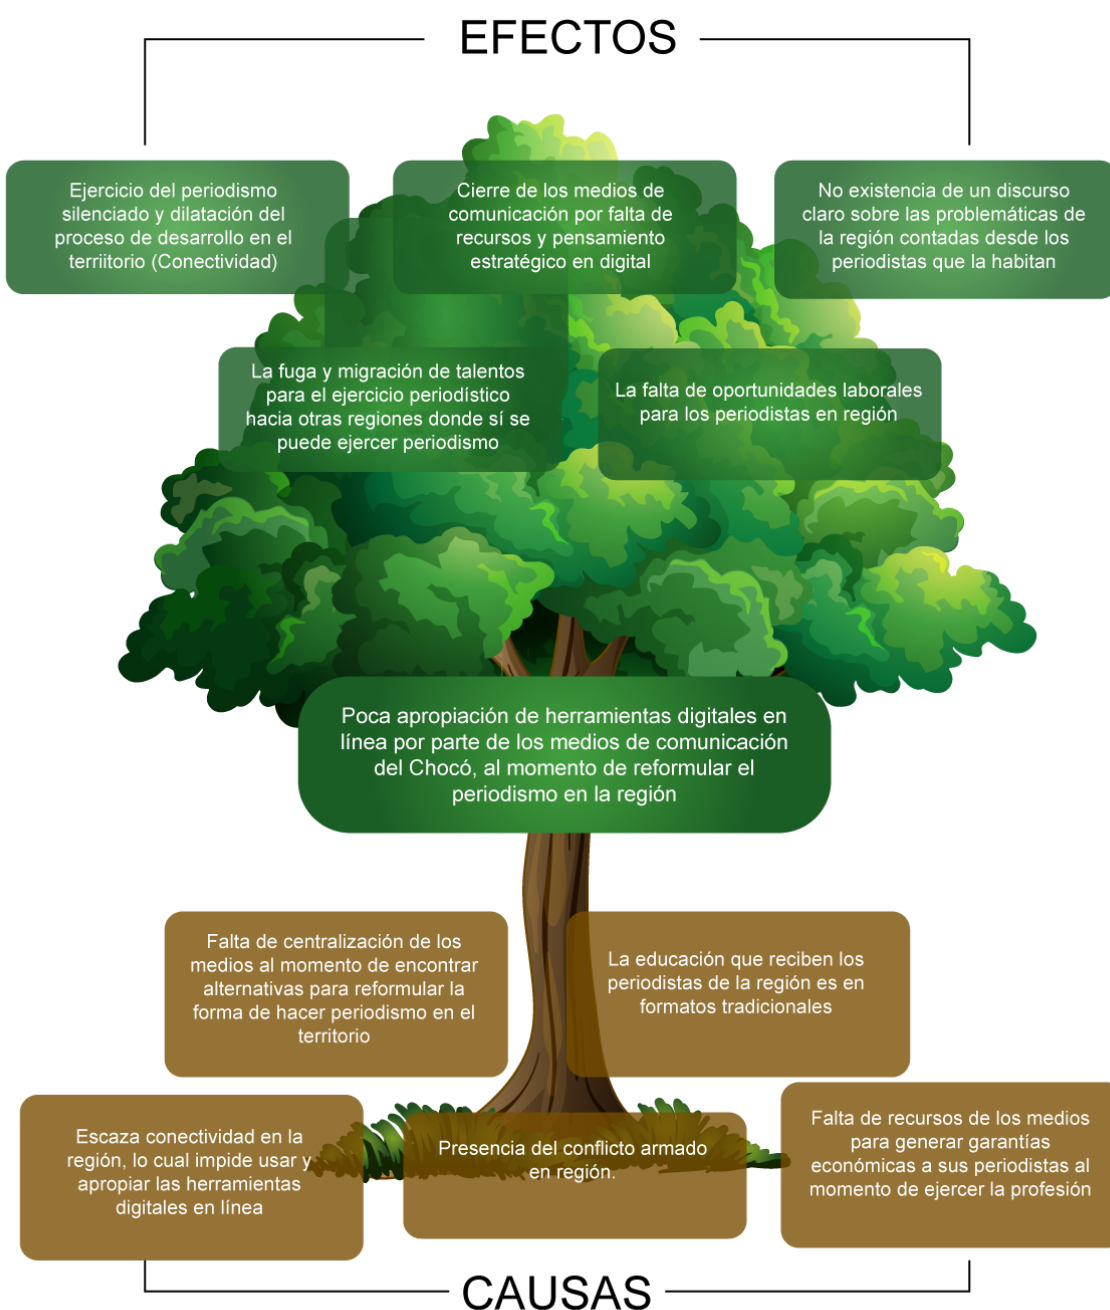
EFECTOS

Ejercicio del periodismo silenciado y dilatación del proceso de desarrollo en el terriitorio (Conectividad)

Cierre de los medios de comunicación por falta de recursos y pensamiento estratégico en digital

No existencia de un discurso claro sobre las problemáticas de la región contadas desde los periodistas que la habitan

La fuga y migración de talentos para el ejercicio periodístico hacia otras regiones donde sí se puede ejercer periodismo

La falta de oportunidades laborales para los periodistas en región

Poca apropiación de herramientas digitales en línea por parte de los medios de comunicación del Chocó, al momento de reformular el periodismo en la región

Falta de centralización de los medios al momento de encontrar alternativas para reformular la forma de hacer periodismo en el territorio

La educación que reciben los periodistas de la región es en formatos tradicionales

Escaza conectividad en la región, lo cual impide usar y apropiar las herramientas digitales en línea

Presencia del conflicto armado en región.

Falta de recursos de los medios para generar garantías económicas a sus periodistas al momento de ejercer la profesión

CAUSAS